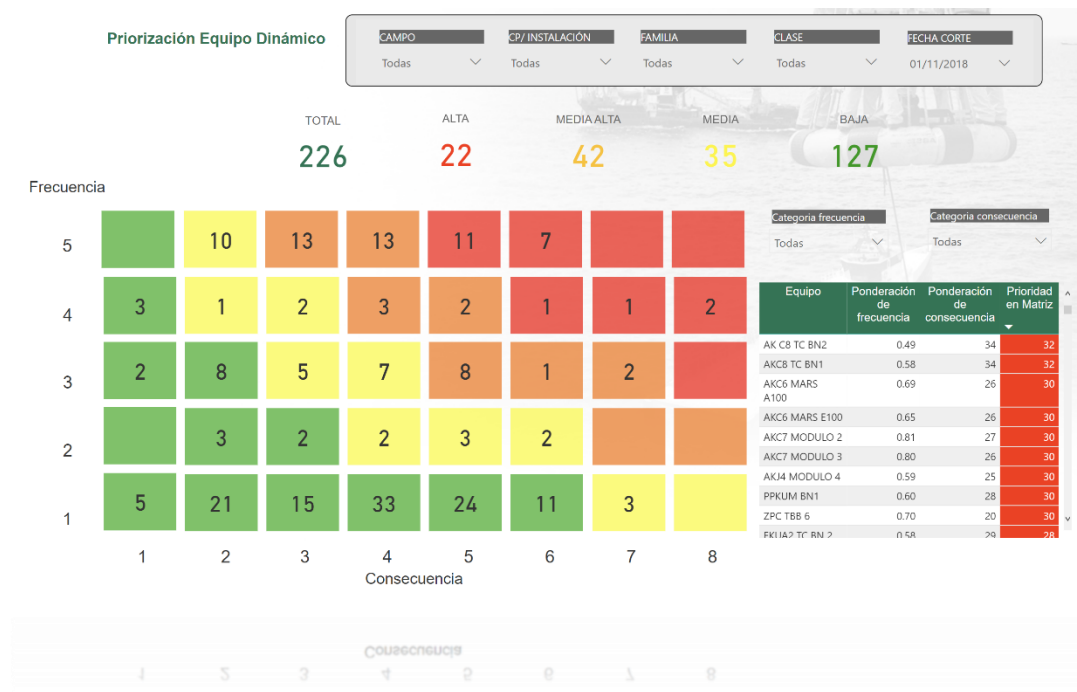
Priorización Equipo Dinámico

CAMPO
Todas

CP/ INSTALACIÓN
Todas

FAMILIA
Todas

CLASE
Todas

FECHA CORTE
01/11/2018

| TOTAL | ALTA | MEDIA ALTA | MEDIA | BAJA |
|---|---|---|---|---|
| 226 | 22 | 42 | 35 | 127 |

Frecuencia

| | | | | | | | | |
|---|---|---|---|---|---|---|---|---|
| 5 | | 10 | 13 | 13 | 11 | 7 | | |
| 4 | 3 | 1 | 2 | 3 | 2 | 1 | 1 | 2 |
| 3 | 2 | 8 | 5 | 7 | 8 | 1 | 2 | |
| 2 | | 3 | 2 | 2 | 3 | 2 | | |
| 1 | 5 | 21 | 15 | 33 | 24 | 11 | 3 | |
| | 1 | 2 | 3 | 4 | 5 | 6 | 7 | 8 |

Consecuencia

Categoria frecuencia
Todas

Categoria consecuencia
Todas

| Equipo | Ponderación de frecuencia | Ponderación de consecuencia | Prioridad en Matriz |
|---|---|---|---|
| AK C8 TC BN2 | 0.49 | 34 | 32 |
| AK8 TC BN1 | 0.58 | 34 | 32 |
| AKC6 MARS A100 | 0.69 | 26 | 30 |
| AKC6 MARS E100 | 0.65 | 26 | 30 |
| AKC7 MODULO 2 | 0.81 | 27 | 30 |
| AKC7 MODULO 3 | 0.80 | 26 | 30 |
| AKJ4 MODULO 4 | 0.59 | 25 | 30 |
| PPKUM BN1 | 0.60 | 28 | 30 |
| ZPC TBB 6 | 0.70 | 20 | 30 |
| EKUA2 TC BN 2 | 0.58 | 29 | 28 |